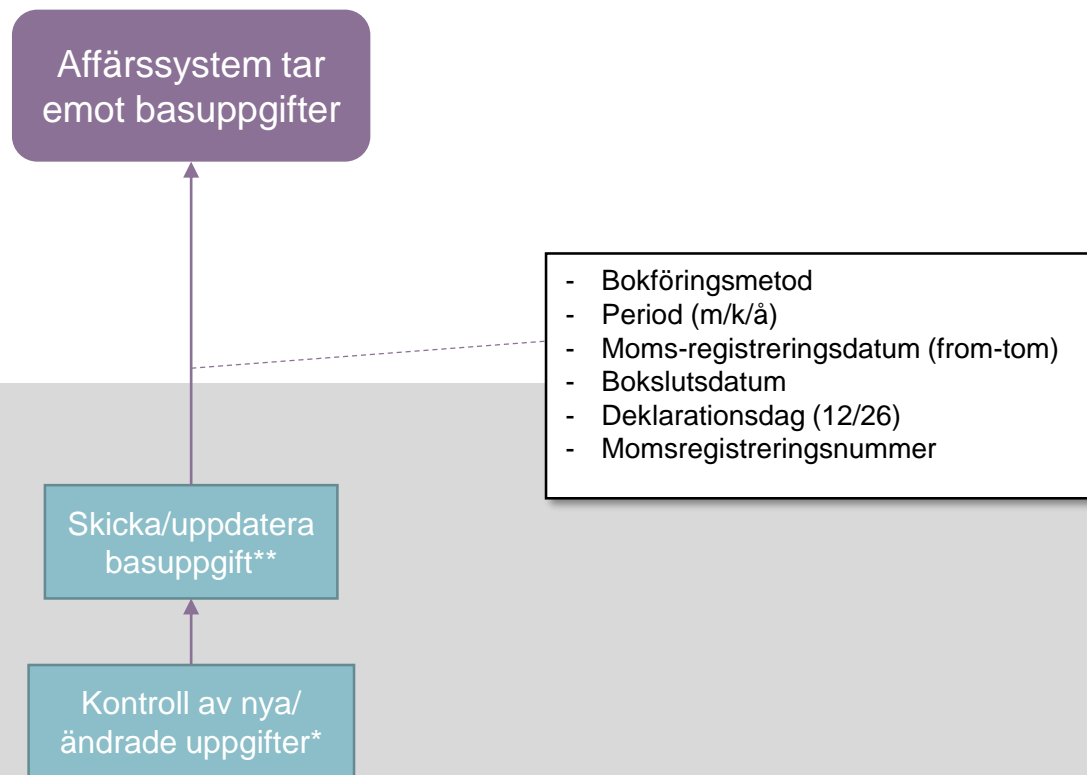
Affärssystem tar emot basuppgifter

- Bokföringsmetod
- Period (m/k/å)
- Moms-registreringsdatum (from-tom)
- Bokslutsdatum
- Deklarationsdag (12/26)
- Momsregistreringsnummer

Skicka/uppdatera basuppgift**

Kontroll av nya/ ändrade uppgifter*